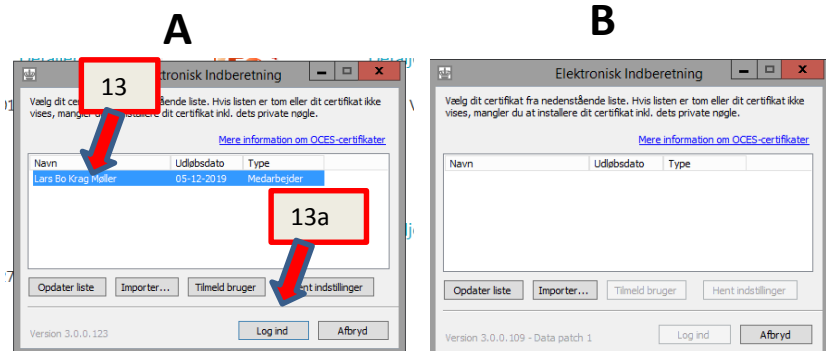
A

13

lektronisk Indberetning

Vælg dit certi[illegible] stående liste. Hvis listen er tom eller dit certifikat ikke vises, mangler d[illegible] installere dit certifikat inkl. dets private nøgle.

Mere information om OCES-certifikater

| Navn | Udløbsdato | Type |
|---|---|---|
| Lars Bo Krag Møller | 05-12-2019 | Medarbejder |

13a

Opdater liste | Importer... | Tilmeld bruger | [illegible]ent indstillinger

Version 3.0.0.123

Log ind | Afbryd

B

Elektronisk Indberetning

Vælg dit certifikat fra nedenstående liste. Hvis listen er tom eller dit certifikat ikke vises, mangler du at installere dit certifikat inkl. dets private nøgle.

Mere information om OCES-certifikater

| Navn | Udløbsdato | Type |
|---|---|---|

Opdater liste | Importer... | Tilmeld bruger | Hent indstillinger

Version 3.0.0.109 - Data patch 1

Log ind | Afbryd